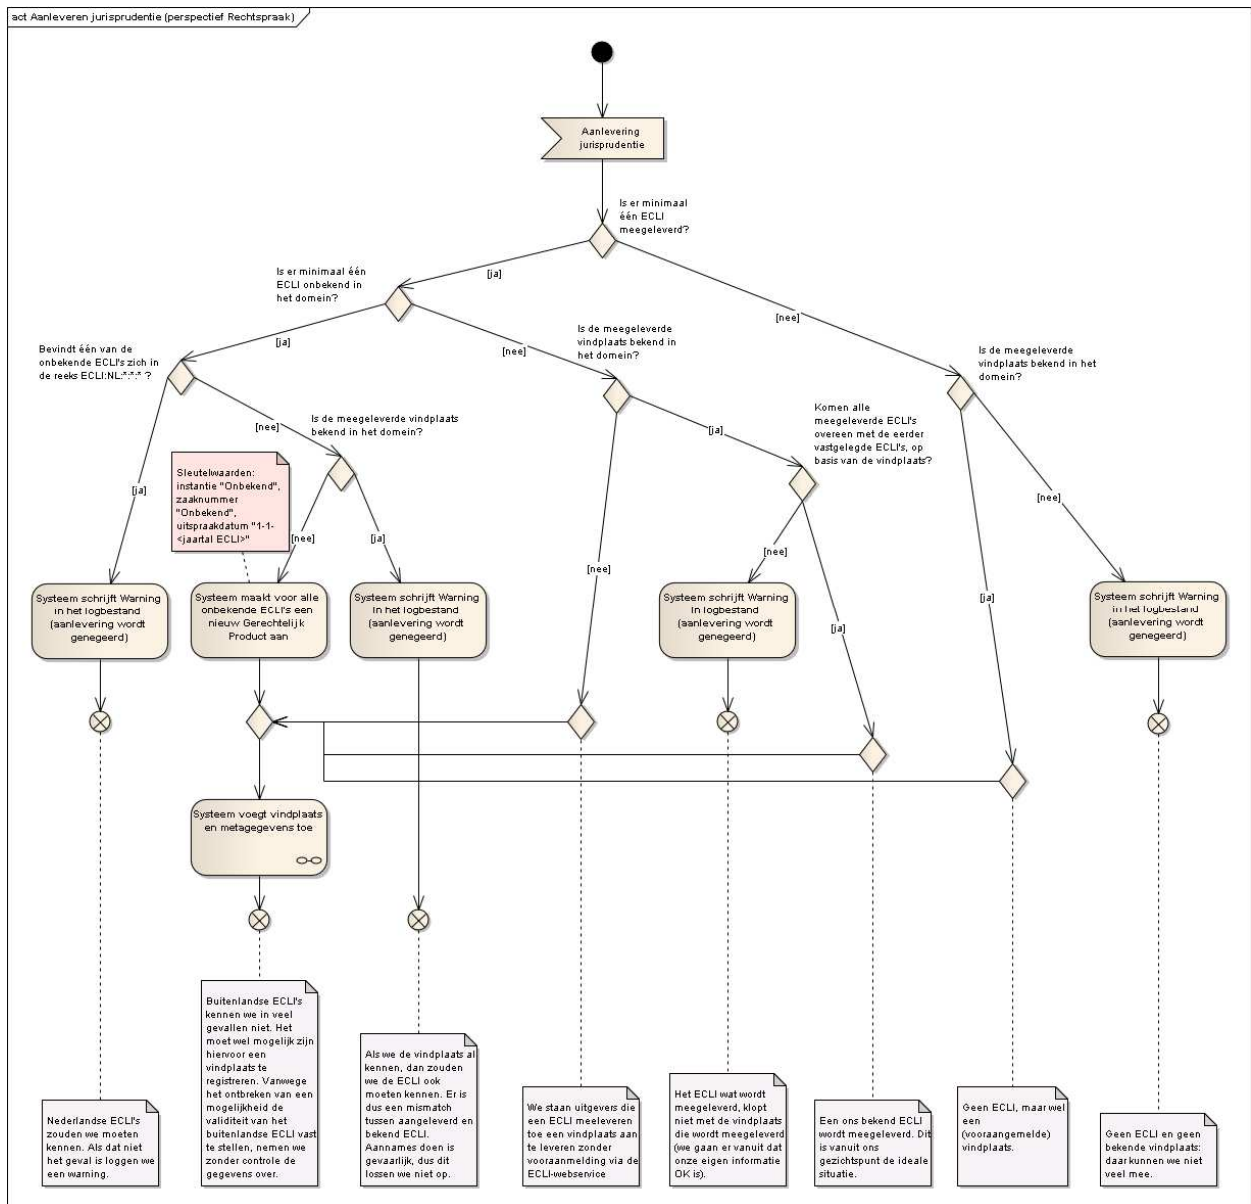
act Aanleveren jurisprudentie (perspectief Rechtspraak)

Aanlevering jurisprudentie

Is er minimaal één ECLI meegeleverd?

[ja]

[nee]

Is er minimaal één ECLI onbekend in het domein?

[ja]

[nee]

Is de meegeleverde vindplaats bekend in het domein?

Bevindt één van de onbekende ECLI's zich in de reeks ECLI:NL:*:*:* ?

[nee]

Is de meegeleverde vindplaats bekend in het domein?

[ja]

[nee]

[ja]

Komen alle meegeleverde ECLI's overeen met de eerder vastgelegde ECLI's, op basis van de vindplaats?

[nee]

[ja]

Sleutelwaarden: instantie "Onbekend", zaaknummer "Onbekend", uitspraakdatum "1-1-<jaartal ECLI>"

[nee]

[ja]

[nee]

[nee]

[ja]

[ja]

Systeem schrijft Warning in het logbestand (aanlevering wordt genegeerd)

Systeem maakt voor alle onbekende ECLI's een nieuw Gerechtelijk Product aan

Systeem schrijft Warning in het logbestand (aanlevering wordt genegeerd)

Systeem schrijft Warning in logbestand (aanlevering wordt genegeerd)

Systeem schrijft Warning in het logbestand (aanlevering wordt genegeerd)

Systeem voegt vindplaats en metagegevens toe

Buitenlandse ECLI's kennen we in veel gevallen niet. Het moet wel mogelijk zijn hiervoor een vindplaats te registreren. Vanwege het ontbreken van een mogelijkheid de validiteit van het buitenlandse ECLI vast te stellen, nemen we zonder controle de gegevens over.

Als we de vindplaats al kennen, dan zouden we de ECLI ook moeten kennen. Er is dus een mismatch tussen aangeleverd en bekend ECLI. Aannames doen is gevaarlijk, dus dit lossen we niet op.

Nederlandse ECLI's zouden we moeten kennen. Als dat niet het geval is loggen we een warning.

We staan uitgevers die een ECLI meeleveren toe een vindplaats aan te leveren zonder vooraanmelding via de ECLI-webservice

Het ECLI wat wordt meegeleverd, klopt niet met de vindplaats die wordt meegeleverd (we gaan er vanuit dat onze eigen informatie OK is).

Een ons bekend ECLI wordt meegeleverd. Dit is vanuit ons gezichtspunt de ideale situatie.

Geen ECLI, maar wel een (vooraangemelde) vindplaats.

Geen ECLI en geen bekende vindplaats: daar kunnen we niet veel mee.